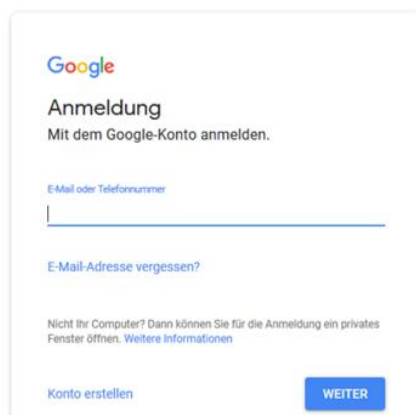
Google

Anmeldung

Mit dem Google-Konto anmelden.

E-Mail oder Telefonnummer

E-Mail-Adresse vergessen?

Nicht Ihr Computer? Dann können Sie für die Anmeldung ein privates Fenster öffnen. Weitere Informationen

Konto erstellen

WEITER